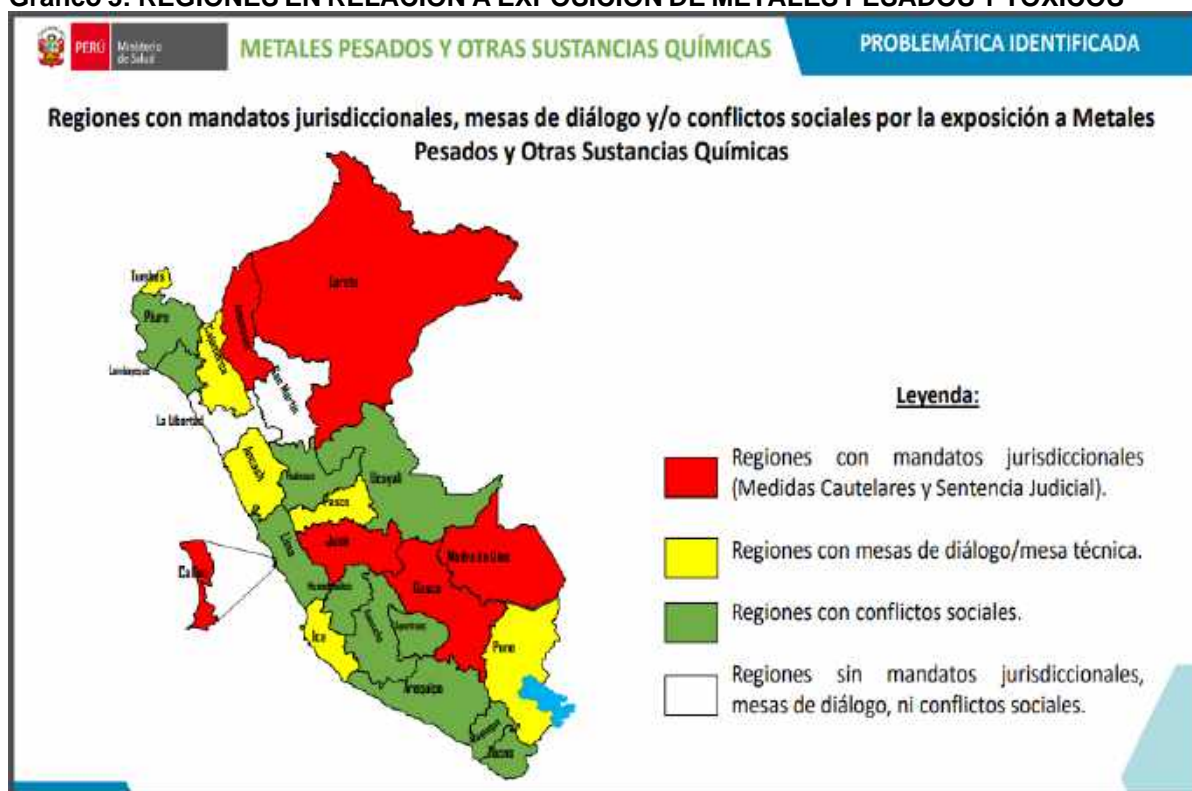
Gráfico 5: REGIONES EN RELACIÓN A EXPOSICIÓN DE METALES PESADOS Y TÓXICOS

PERÚ Ministerio de Salud

METALES PESADOS Y OTRAS SUSTANCIAS QUÍMICAS

PROBLEMÁTICA IDENTIFICADA

Regiones con mandatos jurisdiccionales, mesas de diálogo y/o conflictos sociales por la exposición a Metales Pesados y Otras Sustancias Químicas

Tumbes
Piura
Lambayeque
Cajamarca
Amazonas
Loreto
San Martín
La Libertad
Áncash
Huánuco
Ucayali
Pasco
Lima
Callao
Junín
Madre de Dios
Cusco
Huancavelica
Ica
Ayacucho
Apurímac
Puno
Arequipa
Moquegua
Tacna

Leyenda:

Regiones con mandatos jurisdiccionales (Medidas Cautelares y Sentencia Judicial).

Regiones con mesas de diálogo/mesa técnica.

Regiones con conflictos sociales.

Regiones sin mandatos jurisdiccionales, mesas de diálogo, ni conflictos sociales.